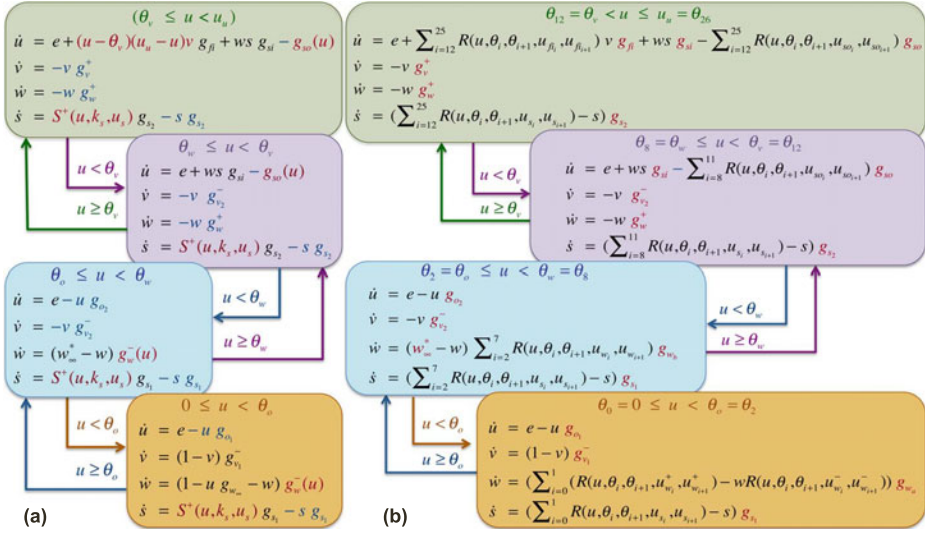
$(\theta_v \le u < u_u)$
$\dot{u} = e + (u-\theta_v)(u_u - v)\, g_{fi} + ws\, g_{si} - g_{so}(u)$
$\dot{v} = -v\, g_v^+$
$\dot{w} = -w\, g_w^+$
$\dot{s} = S^+(u, k_s, u_s)\, g_{s_2} - s\, g_{s_2}$

$u < \theta_v$
$u \ge \theta_v$

$\theta_w \le u < \theta_v$
$\dot{u} = e + ws\, g_{si} - g_{so}(u)$
$\dot{v} = -v\, g_{v_2}^-$
$\dot{w} = -w\, g_w^+$
$\dot{s} = S^+(u, k_s, u_s)\, g_{s_2} - s\, g_{s_2}$

$u < \theta_w$
$u \ge \theta_w$

$\theta_o \le u < \theta_w$
$\dot{u} = e - u\, g_{o_2}$
$\dot{v} = -v\, g_{v_2}^-$
$\dot{w} = (w_\infty^* - w)\, g_w^-(u)$
$\dot{s} = S^+(u, k_s, u_s)\, g_{s_1} - s\, g_{s_1}$

$u < \theta_o$
$u \ge \theta_o$

$0 \le u < \theta_o$
$\dot{u} = e - u\, g_{o_1}$
$\dot{v} = (1-v)\, g_{v_1}^-$
$\dot{w} = (1 - u\, g_{w_\infty} - w)\, g_w^-(u)$
$\dot{s} = S^+(u, k_s, u_s)\, g_{s_1} - s\, g_{s_1}$

(a)

$\theta_{12} = \theta_v < u \le u_u = \theta_{26}$
$\dot{u} = e + \sum_{i=12}^{25} R(u, \theta_i, \theta_{i+1}, u_{fi_i}, u_{fi_{i+1}})\, v\, g_{fi} + ws\, g_{si} - \sum_{i=12}^{25} R(u, \theta_i, \theta_{i+1}, u_{so_i}, u_{so_{i+1}})\, g_{so}$
$\dot{v} = -v\, g_v^+$
$\dot{w} = -w\, g_w^+$
$\dot{s} = (\sum_{i=12}^{25} R(u, \theta_i, \theta_{i+1}, u_{s_i}, u_{s_{i+1}}) - s)\, g_{s_2}$

$u < \theta_v$
$u \ge \theta_v$

$\theta_8 = \theta_w \le u < \theta_v = \theta_{12}$
$\dot{u} = e + ws\, g_{si} - \sum_{i=8}^{11} R(u, \theta_i, \theta_{i+1}, u_{so_i}, u_{so_{i+1}})\, g_{so}$
$\dot{v} = -v\, g_{v_2}^-$
$\dot{w} = -w\, g_w^+$
$\dot{s} = (\sum_{i=8}^{11} R(u, \theta_i, \theta_{i+1}, u_{s_i}, u_{s_{i+1}}) - s)\, g_{s_2}$

$u < \theta_w$
$u \ge \theta_w$

$\theta_2 = \theta_o \le u < \theta_w = \theta_8$
$\dot{u} = e - u\, g_{o_2}$
$\dot{v} = -v\, g_{v_2}^-$
$\dot{w} = (w_\infty^* - w) \sum_{i=2}^{7} R(u, \theta_i, \theta_{i+1}, u_{w_i}, u_{w_{i+1}})\, g_{w_b}$
$\dot{s} = (\sum_{i=2}^{7} R(u, \theta_i, \theta_{i+1}, u_{s_i}, u_{s_{i+1}}) - s)\, g_{s_1}$

$u < \theta_o$
$u \ge \theta_o$

$\theta_0 = 0 \le u < \theta_o = \theta_2$
$\dot{u} = e - u\, g_{o_1}$
$\dot{v} = (1-v)\, g_{v_1}^-$
$\dot{w} = (\sum_{i=0}^{1} (R(u, \theta_i, \theta_{i+1}, u_{w_i}^+, u_{w_{i+1}}^+) - wR(u, \theta_i, \theta_{i+1}, u_{w_i}^-, u_{w_{i+1}}^-))\, g_{w_a}$
$\dot{s} = (\sum_{i=0}^{1} R(u, \theta_i, \theta_{i+1}, u_{s_i}, u_{s_{i+1}}) - s)\, g_{s_1}$

(b)